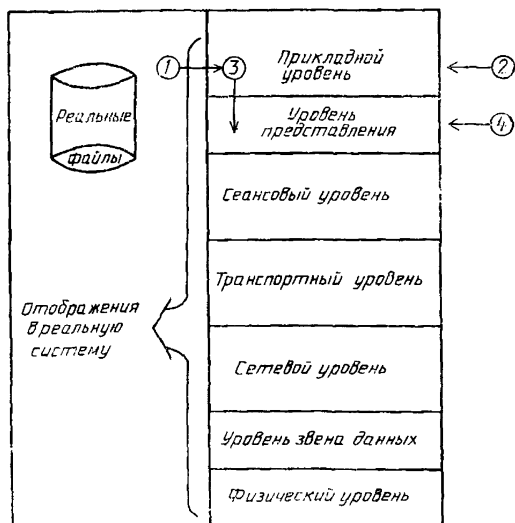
Реальные файлы

1

3

Прикладной уровень

2

Уровень представления

4

Сеансовый уровень

Транспортный уровень

Отображения в реальную систему

Сетевой уровень

Уровень звена данных

Физический уровень